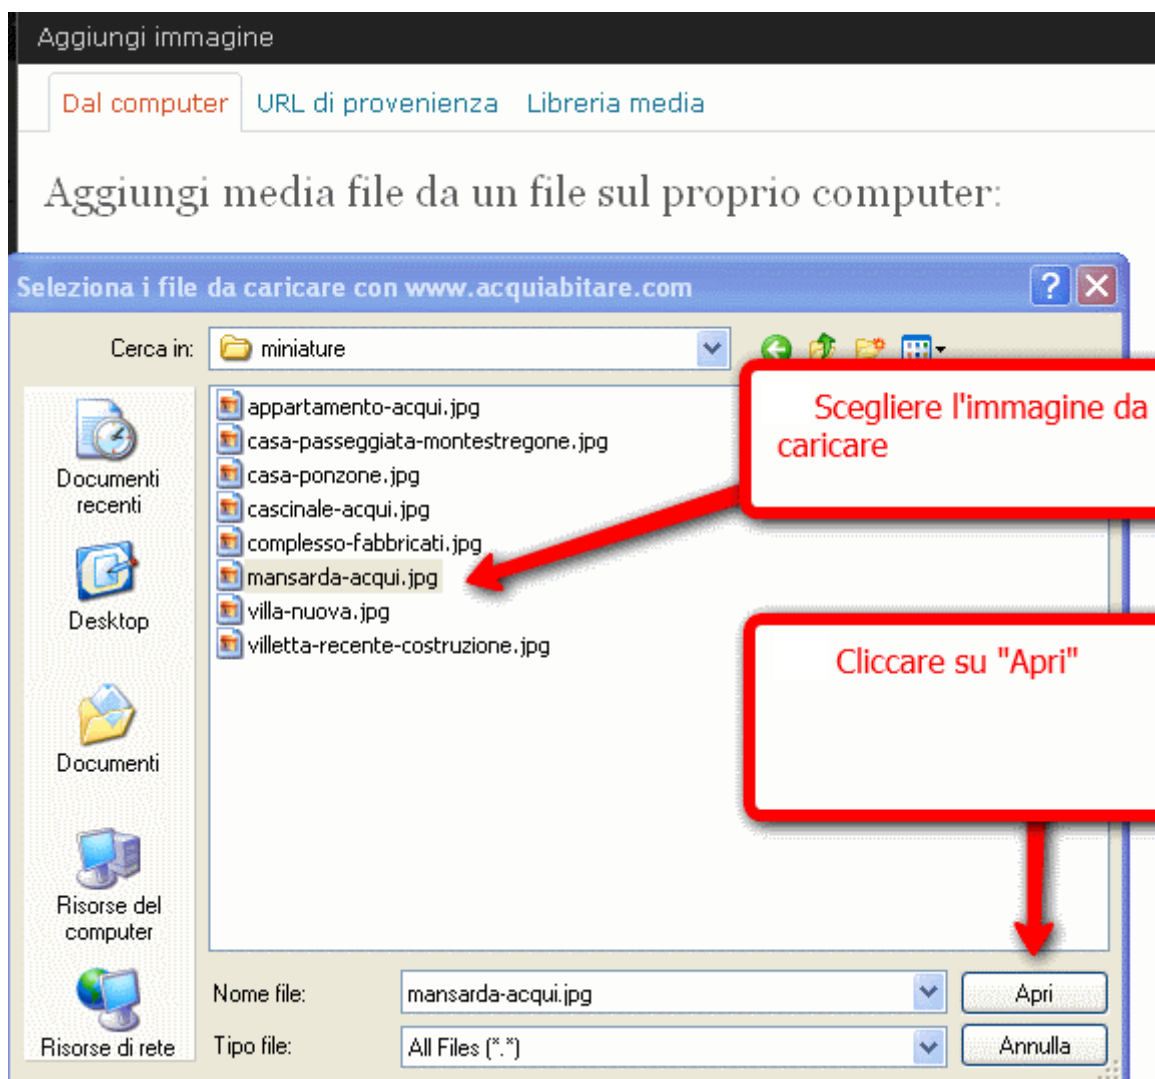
Aggiungi immagine

Dal computer URL di provenienza Libreria media

Aggiungi media file da un file sul proprio computer:

Seleziona i file da caricare con www.acquiabitare.com

Cerca in: miniature

Documenti recenti

Desktop

Documenti

Risorse del computer

Risorse di rete

appartamento-acqui.jpg
casa-passeggiata-montestregone.jpg
casa-ponzone.jpg
cascinale-acqui.jpg
complesso-fabbricati.jpg
mansarda-acqui.jpg
villa-nuova.jpg
villetta-recente-costruzione.jpg

Scegliere l'immagine da caricare

Cliccare su "Apri"

Nome file: mansarda-acqui.jpg

Tipo file: All Files (*.*)

Apri

Annulla